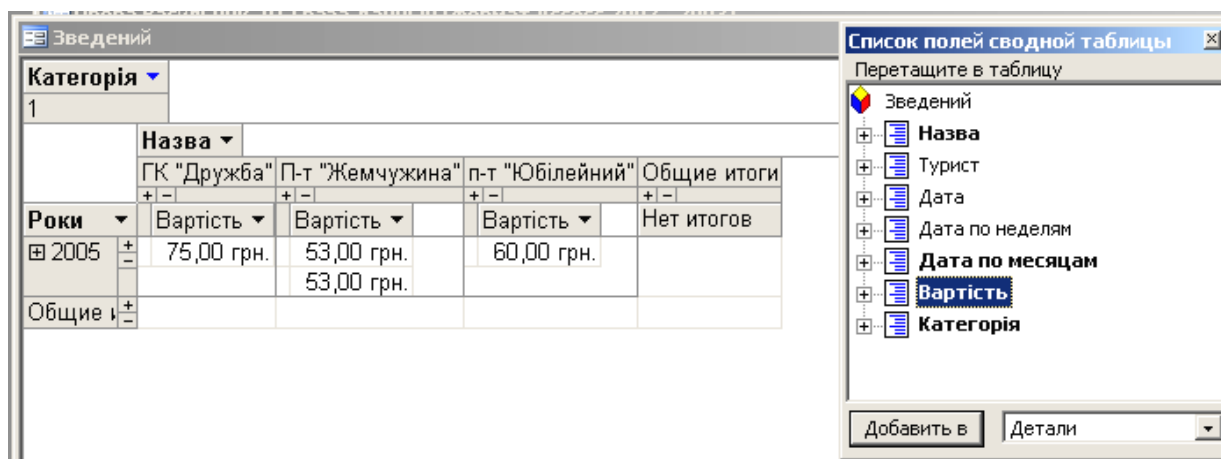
Зведений

Категорія ▾
1

| | Назва ▾ | | | |
|---|---|---|---|---|
| | ГК "Дружба" | П-т "Жемчужина" | п-т "Юбілейний" | Общие итоги |
| | + − | + − | + − | + − |
| Роки ▾ | Вартість ▾ | Вартість ▾ | Вартість ▾ | Нет итогов |
| ⊞ 2005 ± | 75,00 грн. | 53,00 грн. | 60,00 грн. | |
| | | 53,00 грн. | | |
| Общие и ± | | | | |

Список полей сводной таблицы

Перетащите в таблицу

Зведений
Назва
Турист
Дата
Дата по неделям
Дата по месяцам
Вартість
Категорія

Добавить в
Детали